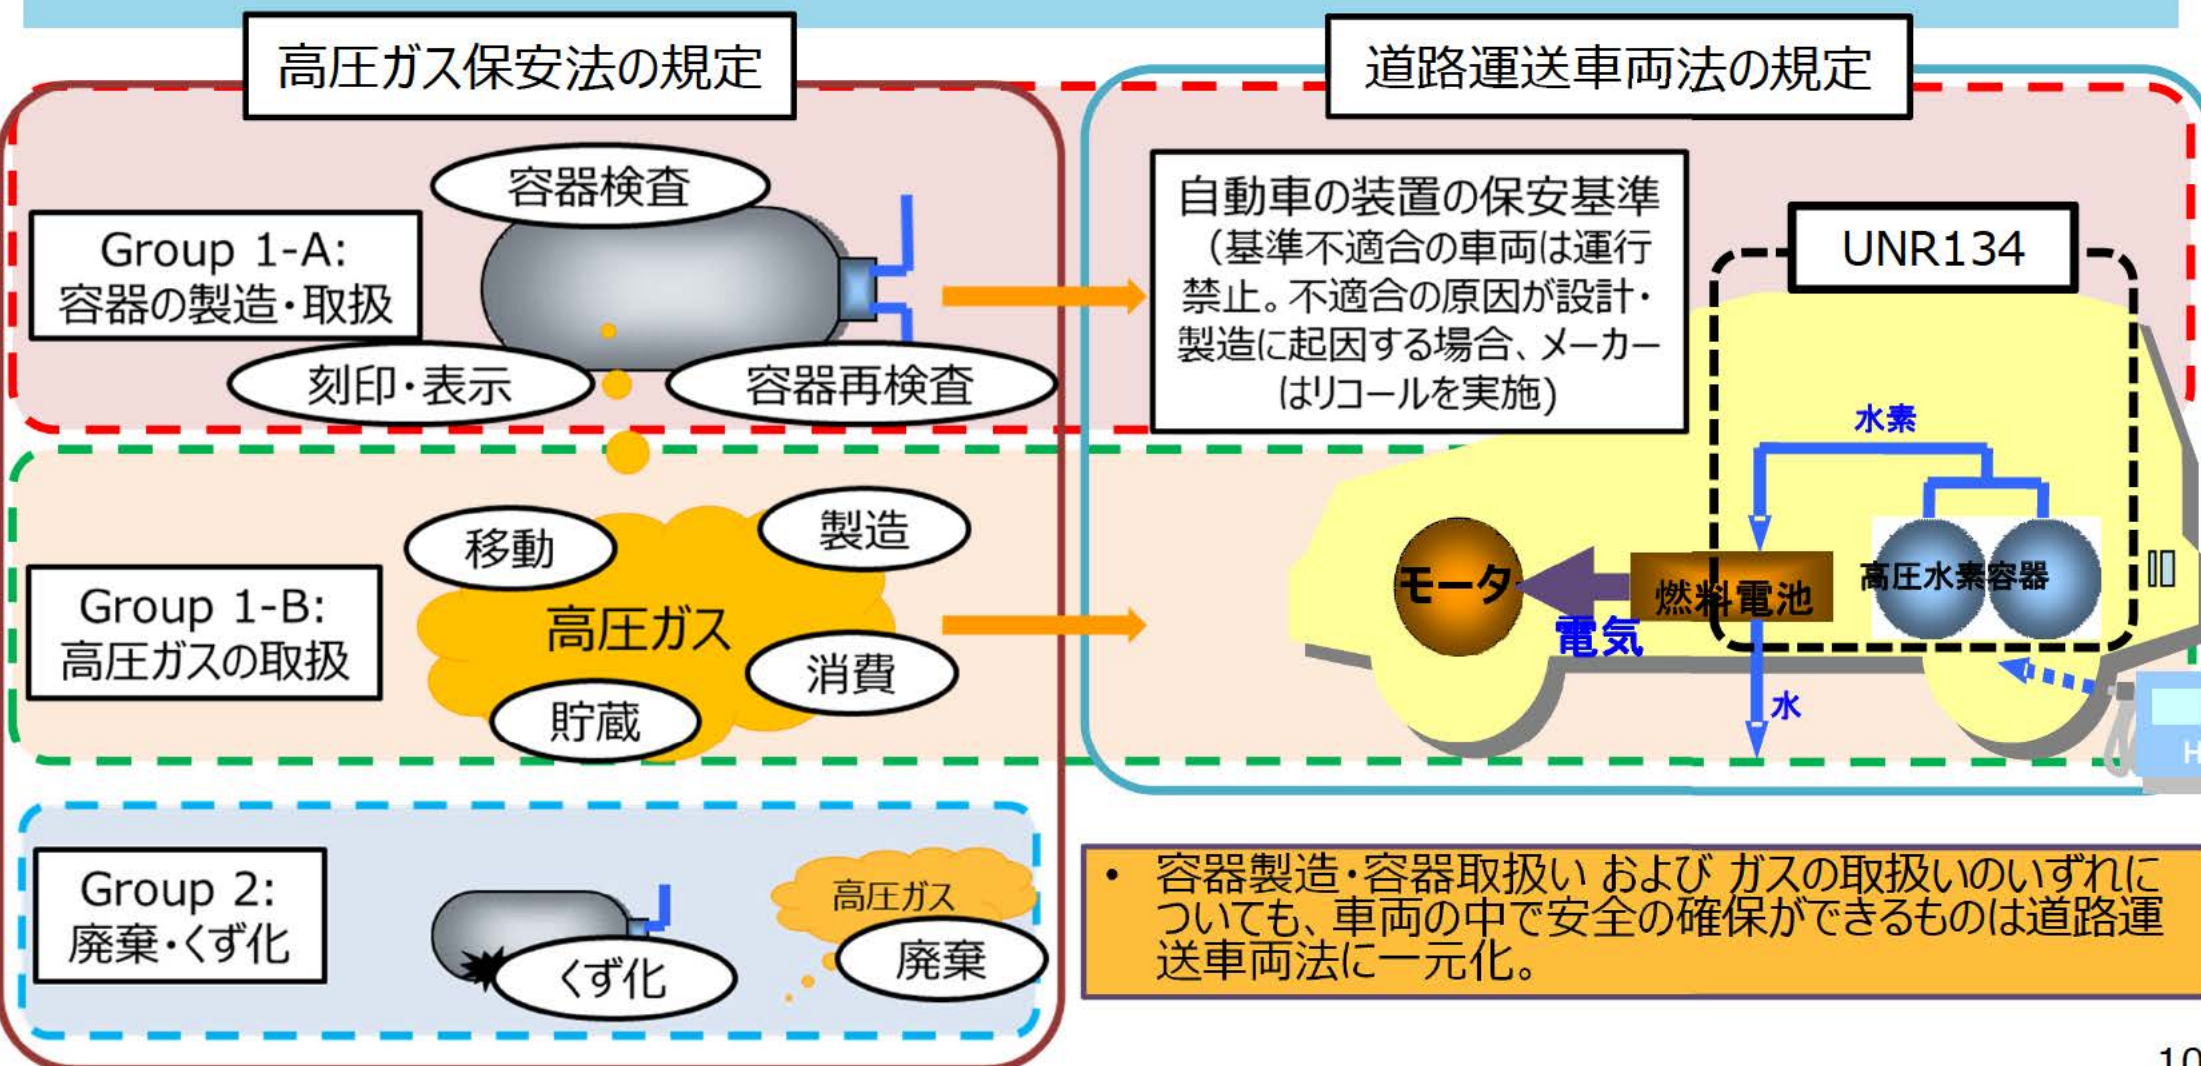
高圧ガス保安法の規定

道路運送車両法の規定

Group 1-A:
容器の製造・取扱

容器検査

刻印・表示

容器再検査

自動車の装置の保安基準
（基準不適合の車両は運行禁止。不適合の原因が設計・製造に起因する場合、メーカーはリコールを実施）

UNR134

水素

Group 1-B:
高圧ガスの取扱

移動

製造

高圧ガス

消費

貯蔵

モータ

燃料電池

電気

高圧水素容器

水

Group 2:
廃棄・くず化

くず化

高圧ガス

廃棄

• 容器製造・容器取扱い および ガスの取扱いのいずれについても、車両の中で安全の確保ができるものは道路運送車両法に一元化。

10